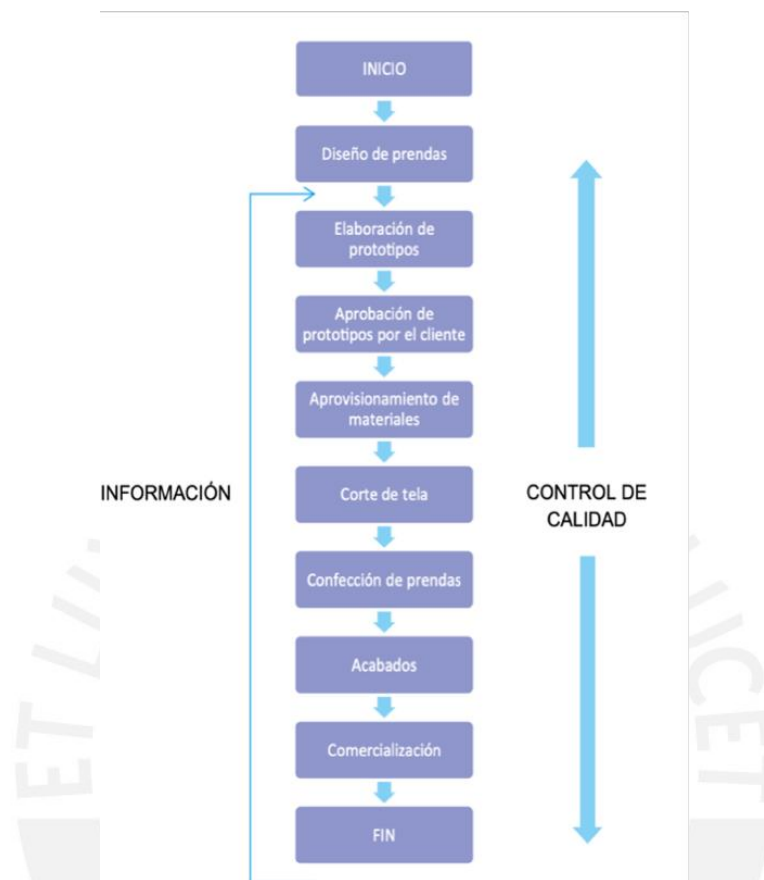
INICIO

Diseño de prendas

Elaboración de prototipos

Aprobación de prototipos por el cliente

Aprovisionamiento de materiales

INFORMACIÓN

Corte de tela

CONTROL DE CALIDAD

Confección de prendas

Acabados

Comercialización

FIN